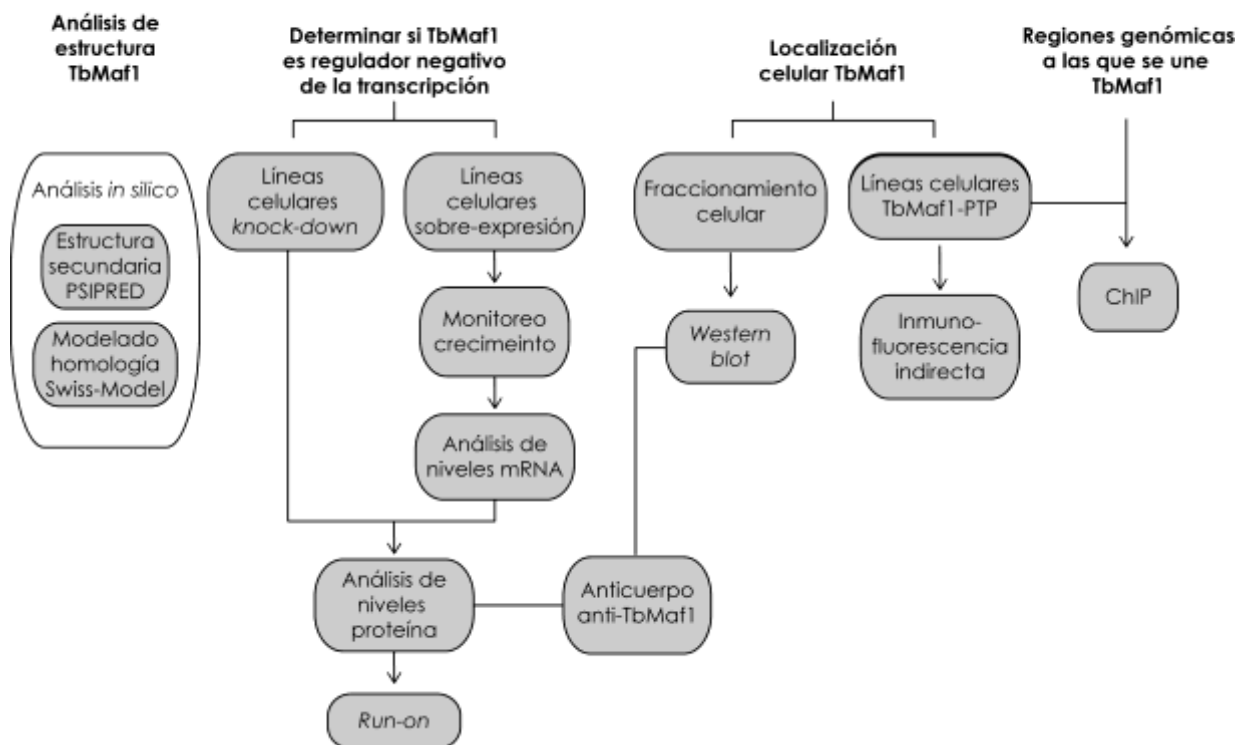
Análisis de estructura TbMaf1

Determinar si TbMaf1 es regulador negativo de la transcripción

Localización celular TbMaf1

Regiones genómicas a las que se une TbMaf1

Análisis in silico

Estructura secundaria PSIPRED

Modelado homología Swiss-Model

Líneas celulares knock-down

Líneas celulares sobre-expresión

Monitoreo crecimeinto

Análisis de niveles mRNA

Fraccionamiento celular

Western blot

Líneas celulares TbMaf1-PTP

Inmuno-fluorescencia indirecta

ChIP

Análisis de niveles proteína

Anticuerpo anti-TbMaf1

Run-on